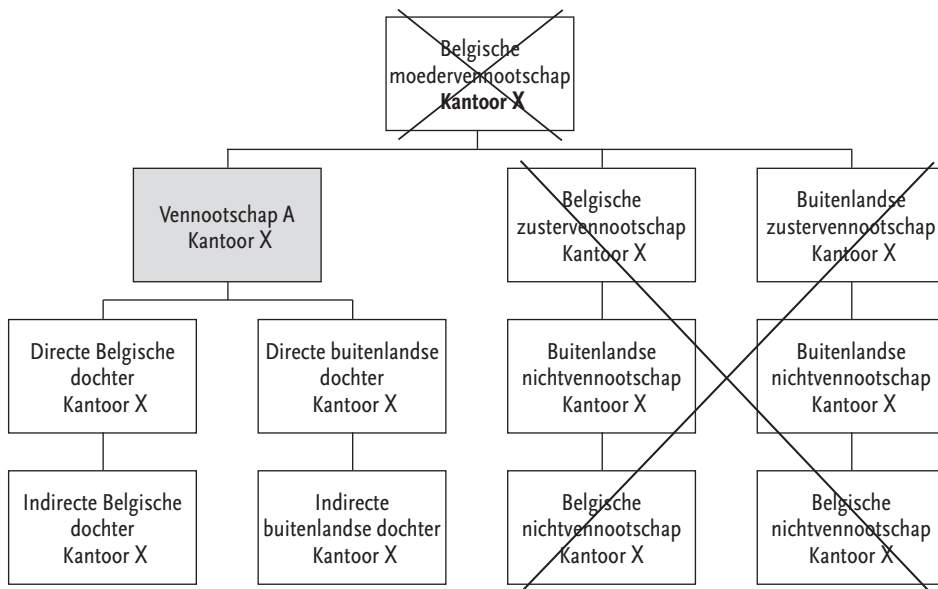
Belgische moedervennootschap
**Kantoor X**

Vennootschap A
Kantoor X

Belgische zustervennootschap
Kantoor X

Buitenlandse zustervennootschap
Kantoor X

Directe Belgische dochter
Kantoor X

Directe buitenlandse dochter
Kantoor X

Buitenlandse nichtvennootschap
Kantoor X

Buitenlandse nichtvennootschap
Kantoor X

Indirecte Belgische dochter
Kantoor X

Indirecte buitenlandse dochter
Kantoor X

Belgische nichtvennootschap
Kantoor X

Belgische nichtvennootschap
Kantoor X